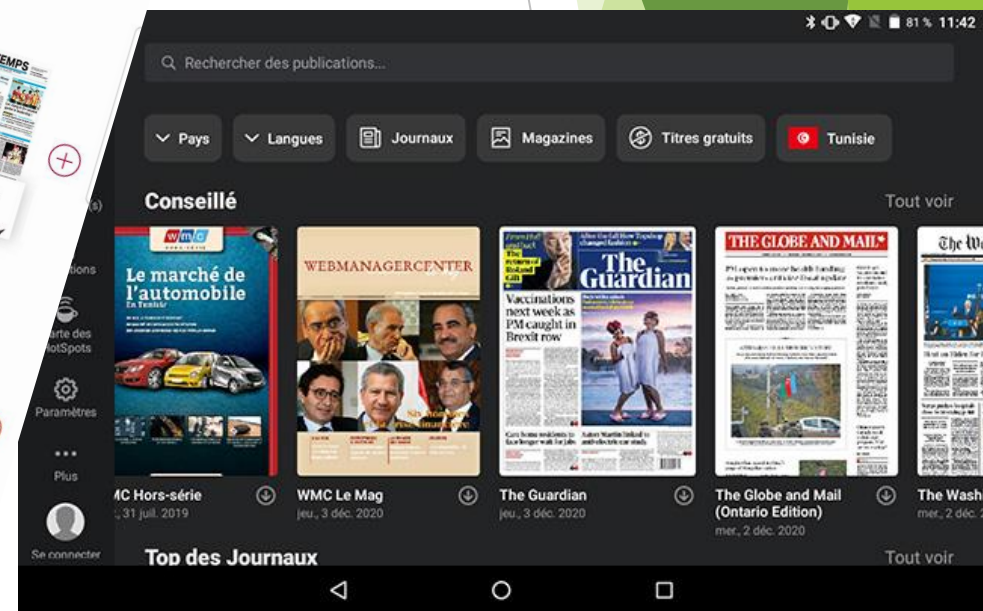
EMPS

81 % 11:42

Rechercher des publications...

Pays

Langues

Journaux

Magazines

Titres gratuits

Tunisie

Conseillé

Tout voir

tions

arte des otSpots

Paramètres

Plus

Se connecter

wmc

Le marché de l'automobile

En Tunisie

WEBMANAGERCENTER

The Guardian

Vaccinations next week as PM caught in Brexit row

THE GLOBE AND MAIL

The Wa

MC Hors-série

, 31 juil. 2019

WMC Le Mag

jeu., 3 déc. 2020

The Guardian

jeu., 3 déc. 2020

The Globe and Mail (Ontario Edition)

mer., 2 déc. 2020

The Wash

mer., 2 déc.

Top des Journaux

Tout voir